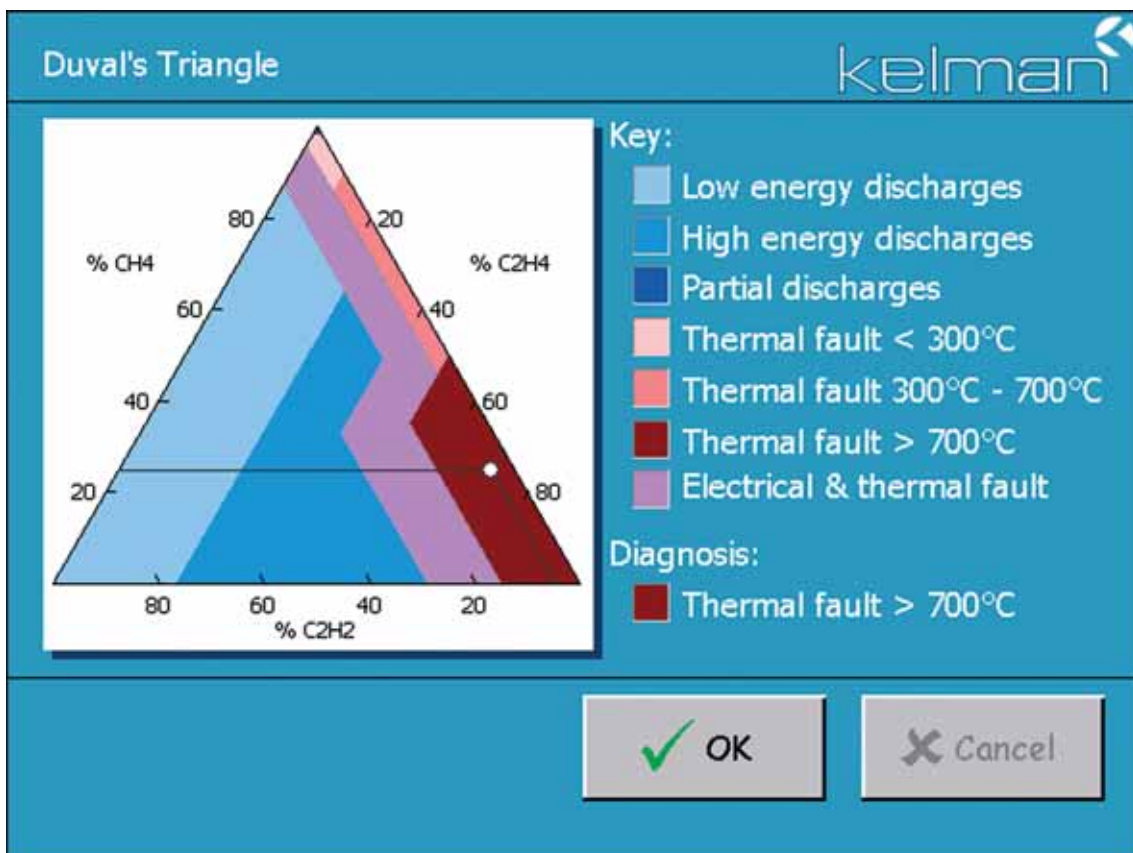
Duval's Triangle

kelman

80
20
% CH4
% C2H4
60
40
40
60
20
80
80
60
40
20
% C2H2

Key:
Low energy discharges
High energy discharges
Partial discharges
Thermal fault < 300°C
Thermal fault 300°C - 700°C
Thermal fault > 700°C
Electrical & thermal fault

Diagnosis:
Thermal fault > 700°C

OK
Cancel